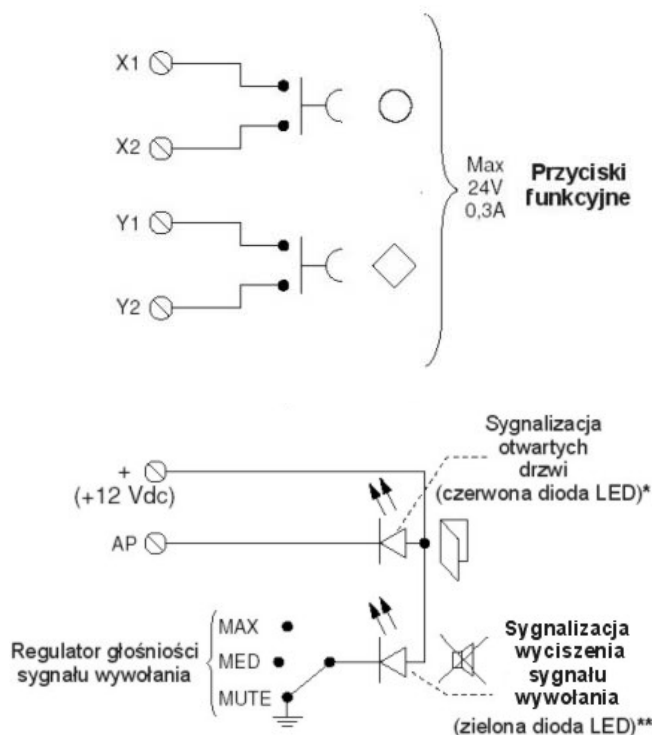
X1
X2
Y1
Y2

Max
24V
0,3A

Przyciski funkcyjne

+
(+12 Vdc)

AP

Sygnalizacja otwartych drzwi (czerwona dioda LED)*

Regulator głośności sygnału wywołania

MAX
MED
MUTE

Sygnalizacja wyciszenia sygnału wywołania
(zielona dioda LED)**